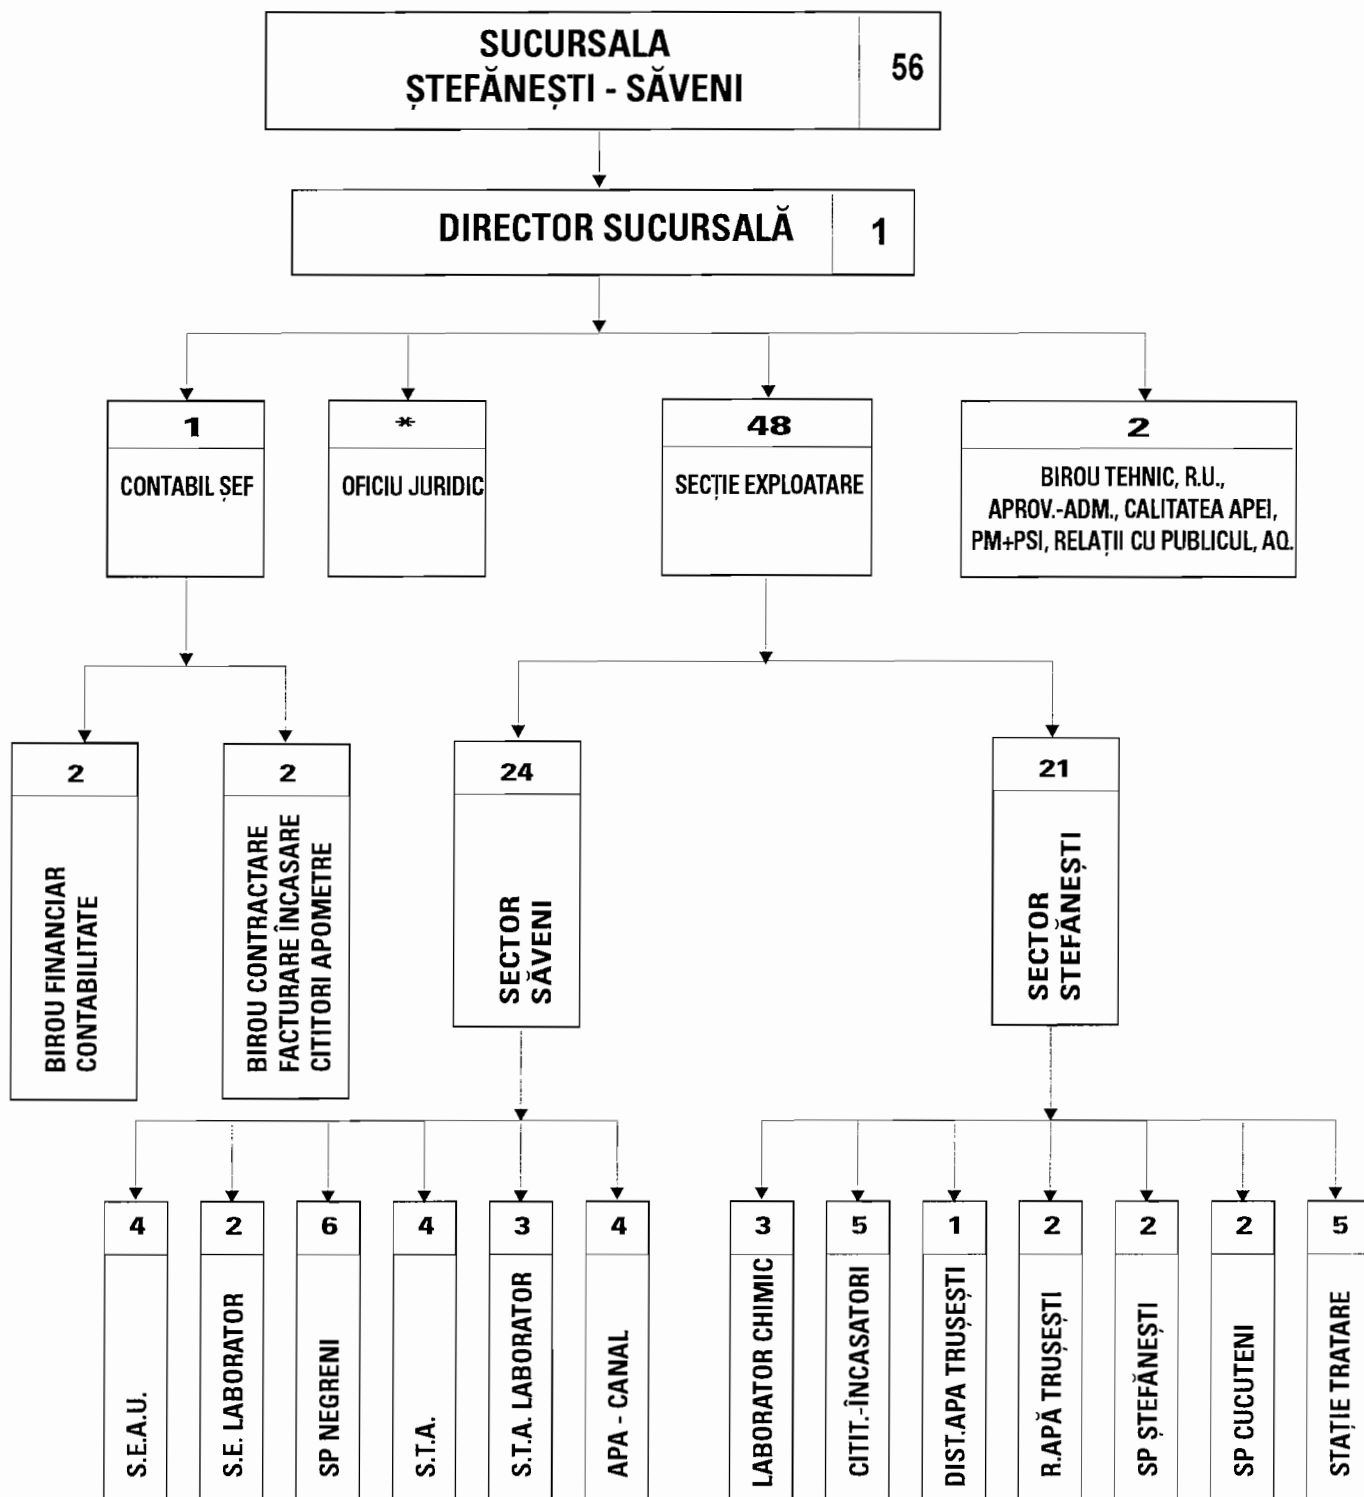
SUCURSALA ȘTEFĂNEȘTI - SĂVENI
56

DIRECTOR SUCURSALĂ
1

1
CONTABIL ȘEF

*
OFICIU JURIDIC

48
SECȚIE EXPLOATARE

2
BIROU TEHNIC, R.U., APROV.-ADM., CALITATEA APEI, PM+PSI, RELAȚII CU PUBLICUL, AQ.

2
BIROU FINANCIAR CONTABILITATE

2
BIROU CONTRACTARE FACTURARE ÎNCASARE CITITORI APOMETRE

24
SECTOR SĂVENI

21
SECTOR ȘTEFĂNEȘTI

4
S.E.A.U.

2
S.E. LABORATOR

6
SP NEGRENI

4
S.T.A.

3
S.T.A. LABORATOR

4
APA - CANAL

3
LABORATOR CHIMIC

5
CITIT.-ÎNCASATORI

1
DIST.APA TRUȘEȘTI

2
R.APĂ TRUȘEȘTI

2
SP ȘTEFĂNEȘTI

2
SP CUCUTENI

5
STAȚIE TRATARE